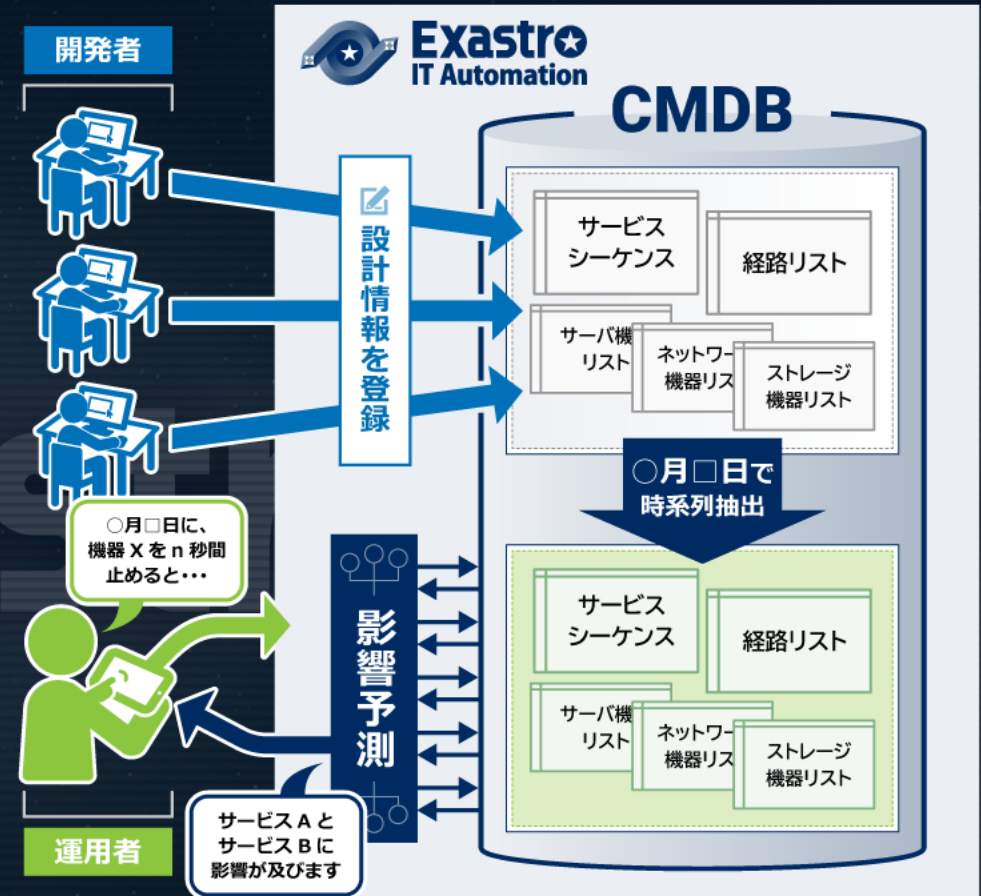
開発者

Exastro IT Automation

CMDB

設計情報を登録

サービスシーケンス

経路リスト

サーバ機リスト

ネットワー機器リス

ストレージ機器リスト

○月□日で時系列抽出

○月□日に、機器Xをn秒間止めると・・・

影響予測

サービスシーケンス

経路リスト

サーバ機リスト

ネットワー機器リス

ストレージ機器リスト

サービスAとサービスBに影響が及びます

運用者